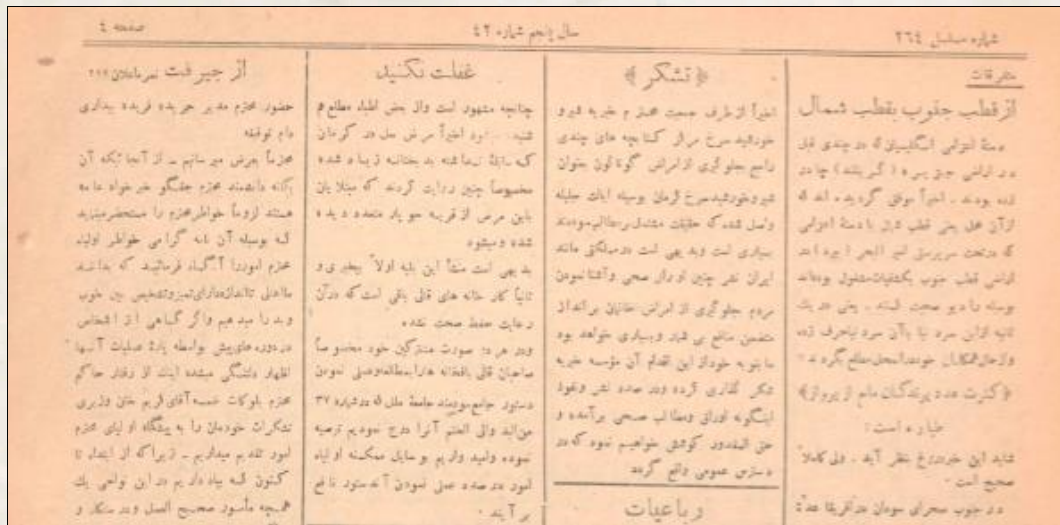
شماره مسلسل ۲٦٤ سال پنجم شماره ۴۲ صفحه ٤

متفرقات

از قطب جنوب بقطب شمال

دستهٔ اعزامی انگلیسی که در چندی قبل در اراضی جنوبی . . . ( گرینلند ) چادر زده بودند . اخیراً موفق گردیده اند که از آن محل یعنی قطب شمال با دستهٔ اعزامی که در تحت سرپرستی . . . است اراضی قطب جنوب بکشفیات مشغول بودهاند بوسیله رادیو صحبت کنند . یعنی در یک ثانیه ازاین سرد تا بآن سرد . . . ولااعلاقلکمال خودشان مشغول . . . کرده ند « کثرت عدهٔ پرندگان مانع از پرواز »

خبار د است :

شاید این خبر دروغ بنظر آید . ولی کاملاً صحیح است .

در جنوب صحرای سودان در افریقا عده

تشکر

اخیراً از طرف جمعیت محترم خیریه فرو خودشید سرخ مرکز کتابچه های چندی راجع جلوگیری از امراض گوناگون بعنوان شیروخورشیدسرخ ایران وسیله اثبات جامعه واصل شده که حقیقت مشتمل برمطالب سودمند بسیاری است وبدیهی است دو مملکتی مانند ایران نشر چنین اوراق صحی وآشنا نمودن مردم جلوگیری از امراض خانمان برانداز متضمن منافع بی حد وبسیاری خواهد بود ما نیز بخود از این اقدام آن مؤسسه خیریه تشکر گذاری کرده وبرعهده نشر وقبول اینگونه اوراق ومطالب صحی برآمده و حتی المقدور کوشش خواهیم نمود که در دسترس عمومی واقع گردد

رباعیات

غفلت نکنید

چنانچه مشهود است والا حیثیت عمل اطباء مطلع شد . . . اخیراً مرض سل در کرمان که . . . بمعالجه در مریضخانه زیاده شده مخصوصاً چنین روایت کردند که مبتلا بان باین مرض از قریه حومه ها متعدد دیده شده ومیشود

بدیهی است منشأ این بلیه اولاً بیطری و ثانیاً کار خانه های قالی بافی است که در آن رعایت حفظ صحت نشده

وبر هر دو صورت متذکرین خود مخصوصاً صاحبان قالی بافخانه هارا بمطالعهوعملی نمودن دستور جامع سودمند جامعهٔ ملل که درشماره ۳۷ مرانه وان العلم آنرا درج نمودیم ترجمه نموده واینده و دار و سایل ممکنه او ایام آبود در صدد عمل نمودن آمده شود نافع برآید .

از جیرفت نمره ۲۱۱

حضور محترم مدیر جریده فریده بیداری دام توفیقه

عجزاً عرض مینمایم ـ از آنجائیکه آن یگانه دانشمند محترم جلیگر خیرخواه ما همه بنده لزوماً خواطرمحترم را متحضرمیشود که بوسیله آن نامه گرامی خواطر اولیاء محترم امورها آگاه فرمائید که حاشیه مالجات . . . تخصیص بین جنوب وبدیا بدهیم و اگر گاهی از اشخاص در دوره . . . بواسطه یادداشت صفات آنها اظهار داشتگی . . . از نظر حاکم محترم بلوکات خمسه آقای قریم خان وزیری تذکرات خودمان را به یگانه و اولیای محترم امور تقدیم میداریم ـ زیراکه از ابتدای تاکنون که بیاد داریم در این ولایت یک همچنین مأمور صحیح العمل وبدسلوک و